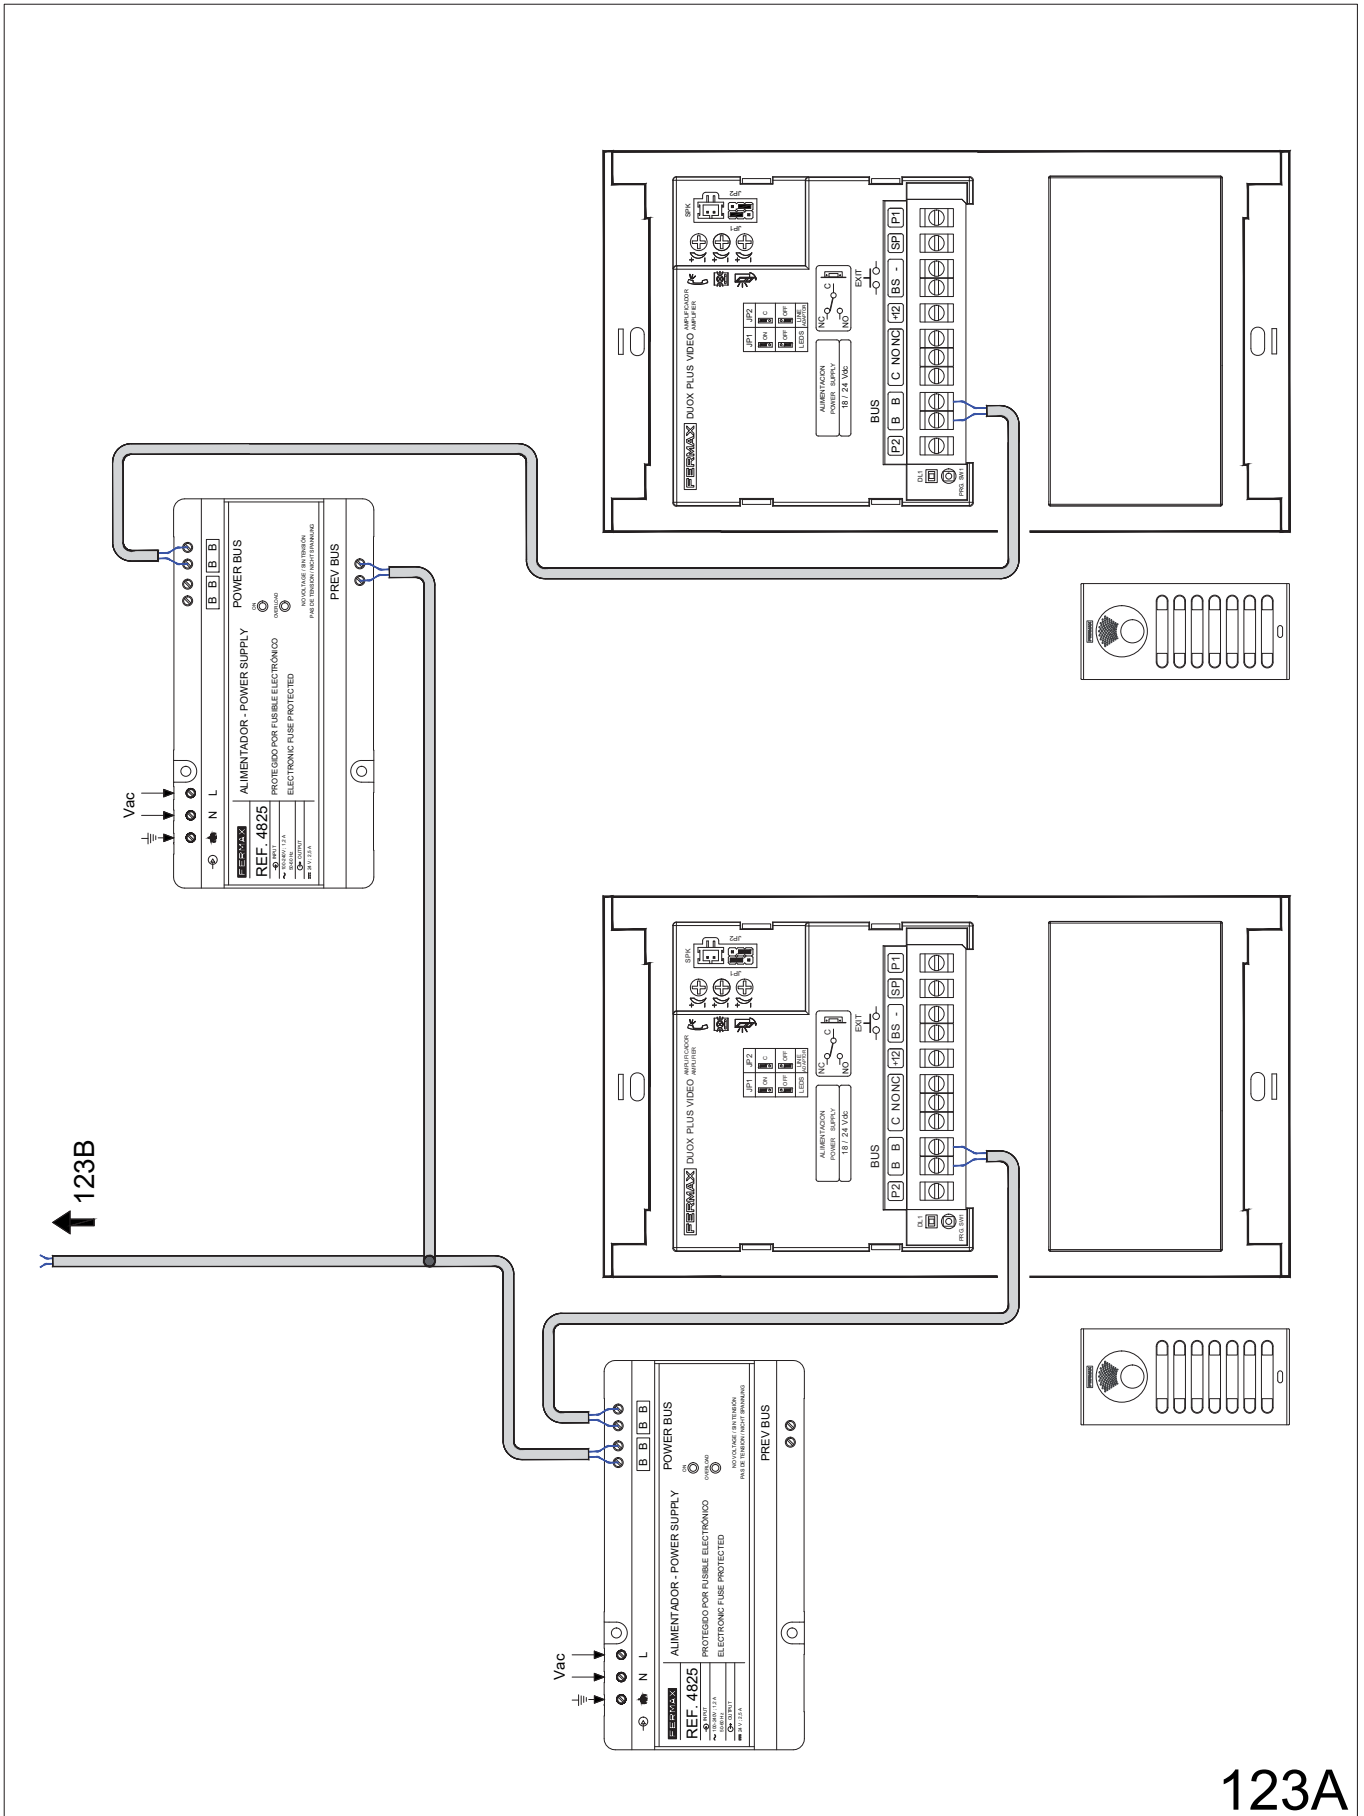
SPK
JP2
JP1
FERMAX DUOX PLUS VIDEO
AMPLIFICADOR AMPLIFIER
JP1 JP2
ON OFF
LEDS
LINE ADAPTER
ALIMENTACION POWER SUPPLY 18 / 24 Vdc
NC C NO
EXIT
BUS
P2 B B C NO NC +12 BS - SP P1
DL1
PRG. SW1

B B B B
POWER BUS
ON
OVERLOAD
NO VOLTAGE / SIN TENSIÓN
PAS DE TENSION / NICHT SPANNUNG
PREV BUS
ALIMENTADOR - POWER SUPPLY
PROTEGIDO POR FUSIBLE ELECTRÓNICO
ELECTRONIC FUSE PROTECTED
Vac
N L
FERMAX
REF. 4825
INPUT
OUTPUT

FERMAX DUOX PLUS VIDEO
AMPLIFICADOR AMPLIFIER
JP1 JP2
ON OFF
LEDS
LINE ADAPTER
ALIMENTACION POWER SUPPLY 18 / 24 Vdc
NC C NO
EXIT
BUS
P2 B B C NO NC +12 BS - SP P1
DL1
PRG. SW1

123B

B B B B
POWER BUS
ON
OVERLOAD
NO VOLTAGE / SIN TENSIÓN
PAS DE TENSION / NICHT SPANNUNG
PREV BUS
ALIMENTADOR - POWER SUPPLY
PROTEGIDO POR FUSIBLE ELECTRÓNICO
ELECTRONIC FUSE PROTECTED
Vac
N L
FERMAX
REF. 4825
INPUT
OUTPUT

123A